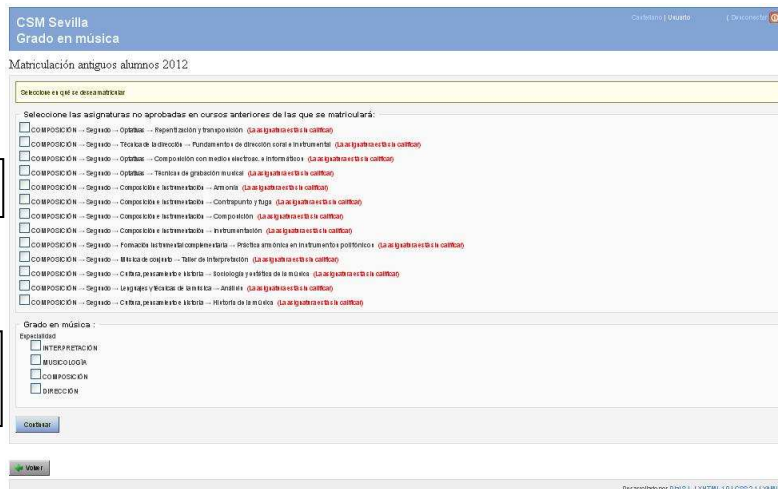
CSM Sevilla
Grado en música

Castellano | Usuario ( Desconectar

Matriculación antiguos alumnos 2012

Seleccione en qué se desea matricular

Seleccione las asignaturas no aprobadas en cursos anteriores de las que se matriculará:

COMPOSICIÓN → Segundo → Optativas → Repentización y transposición (La asignatura está sin calificar)

COMPOSICIÓN → Segundo → Técnicas de dirección → Fundamentos de dirección coral e instrumental (La asignatura está sin calificar)

COMPOSICIÓN → Segundo → Optativas → Composición con medios electroac. e informáticos (La asignatura está sin calificar)

COMPOSICIÓN → Segundo → Optativas → Técnicas de grabación musical (La asignatura está sin calificar)

COMPOSICIÓN → Segundo → Composición e instrumentación → Armonía (La asignatura está sin calificar)

COMPOSICIÓN → Segundo → Composición e instrumentación → Contrapunto y fuga (La asignatura está sin calificar)

COMPOSICIÓN → Segundo → Composición e instrumentación → Composición (La asignatura está sin calificar)

COMPOSICIÓN → Segundo → Composición e instrumentación → Instrumentación (La asignatura está sin calificar)

COMPOSICIÓN → Segundo → Formación instrumental complementaria → Práctica armónica en instrumentos polifónicos (La asignatura está sin calificar)

COMPOSICIÓN → Segundo → Música de conjunto → Taller de interpretación (La asignatura está sin calificar)

COMPOSICIÓN → Segundo → Cultura, pensamiento e historia → Sociología y estética de la música (La asignatura está sin calificar)

COMPOSICIÓN → Segundo → Lenguajes y técnicas de la música → Análisis (La asignatura está sin calificar)

COMPOSICIÓN → Segundo → Cultura, pensamiento e historia → Historia de la música (La asignatura está sin calificar)

Grado en música :
Especialidad
INTERPRETACIÓN
MUSICOLOGÍA
COMPOSICIÓN
DIRECCIÓN

Continuar

Volver

Desarrollado por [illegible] | XHTML 1.0 | CSS 2.1 | XHTML